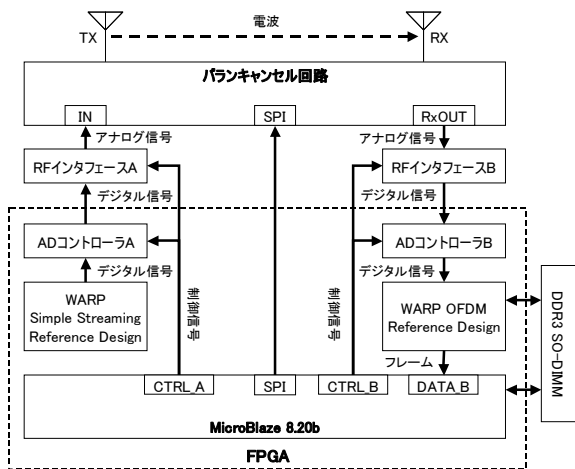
電波

TX

RX

バランキャンセル回路

IN

SPI

RxOUT

アナログ信号

アナログ信号

RFインタフェースA

RFインタフェースB

デジタル信号

デジタル信号

ADコントローラA

ADコントローラB

デジタル信号

デジタル信号

制御信号

制御信号

WARP Simple Streaming Reference Design

WARP OFDM Reference Design

DDR3 SO-DIMM

フレーム

CTRL_A

SPI

CTRL_B

DATA_B

MicroBlaze 8.20b

FPGA